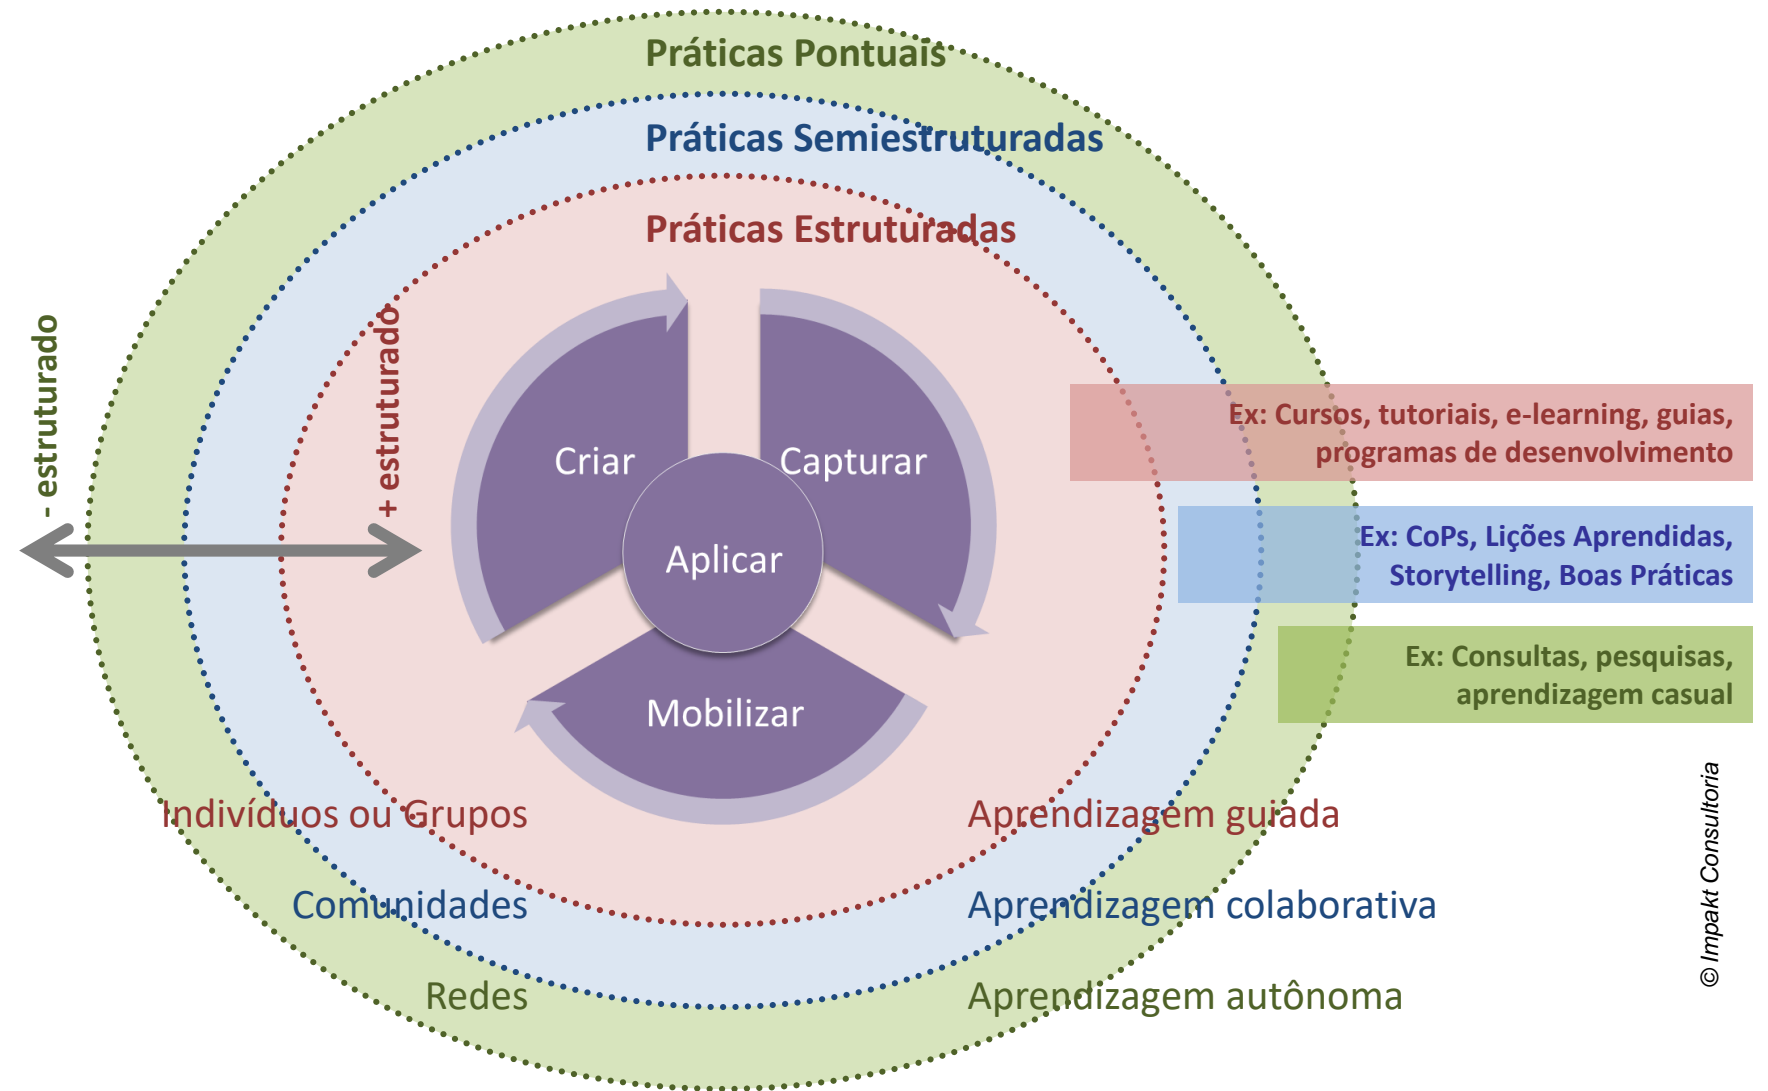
Práticas Pontuais

Práticas Semiestruturadas

Práticas Estruturadas

- estruturado

+ estruturado

Criar

Capturar

Aplicar

Mobilizar

Ex: Cursos, tutoriais, e-learning, guias, programas de desenvolvimento

Ex: CoPs, Lições Aprendidas, Storytelling, Boas Práticas

Ex: Consultas, pesquisas, aprendizagem casual

Indivíduos ou Grupos

Comunidades

Redes

Aprendizagem guiada

Aprendizagem colaborativa

Aprendizagem autônoma

© Impakt Consultoria